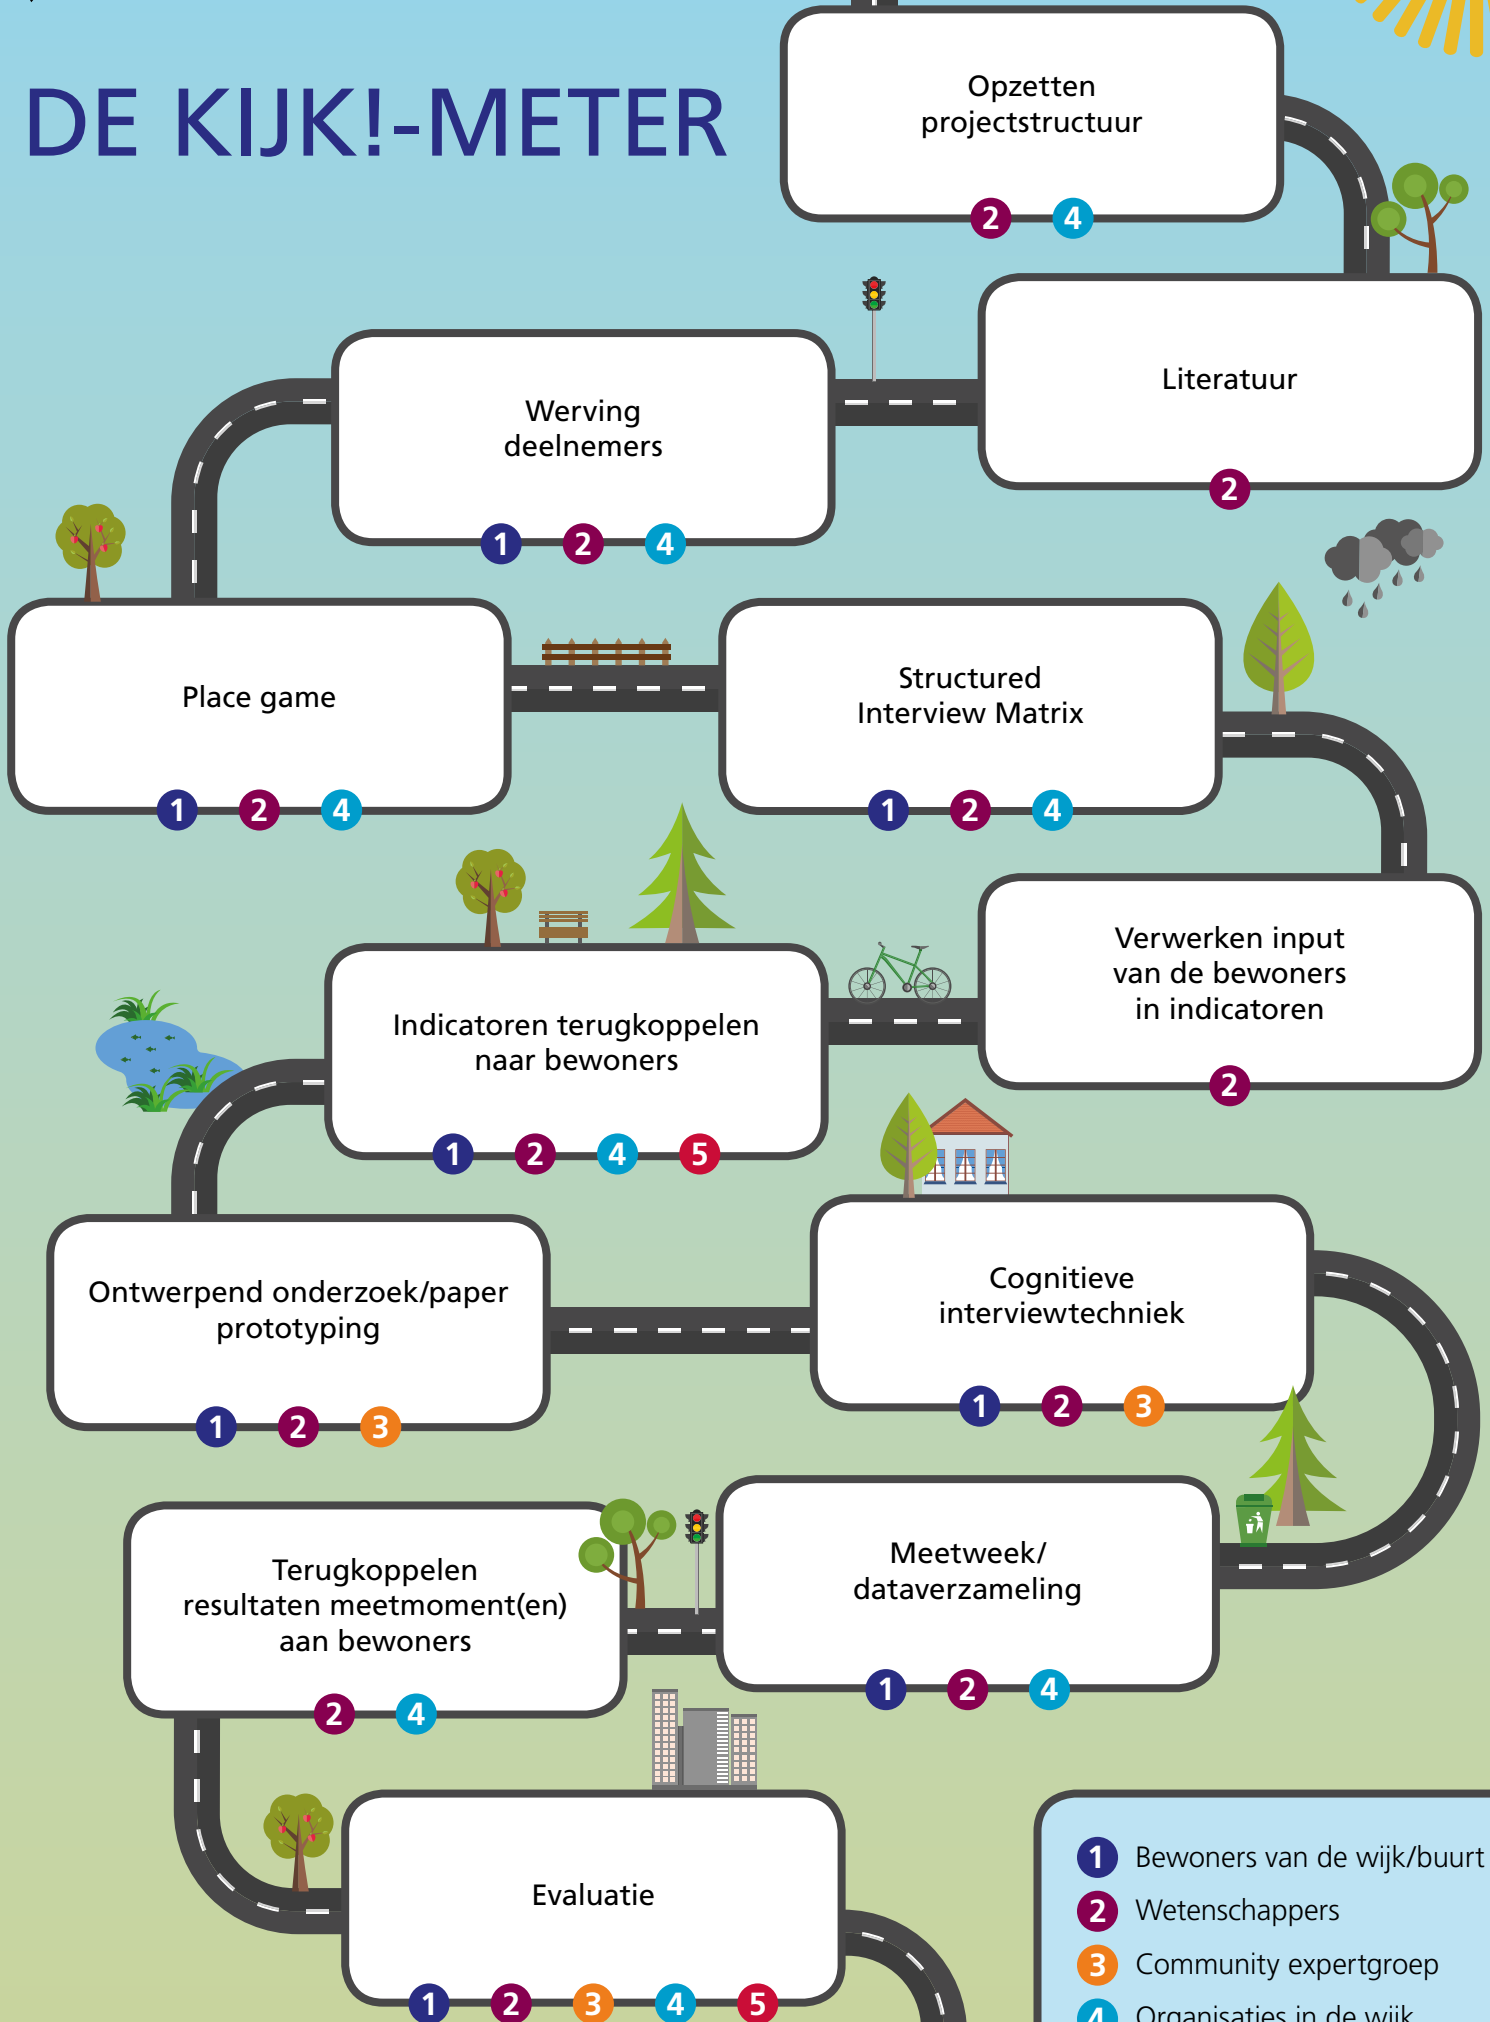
DE KIJK!-METER

Opzetten projectstructuur
2 4

Literatuur
2

Werving deelnemers
1 2 4

Place game
1 2 4

Structured Interview Matrix
1 2 4

Verwerken input van de bewoners in indicatoren
2

Indicatoren terugkoppelen naar bewoners
1 2 4 5

Cognitieve interviewtechniek
1 2 3

Ontwerpend onderzoek/paper prototyping
1 2 3

Meetweek/ dataverzameling
1 2 4

Terugkoppelen resultaten meetmoment(en) aan bewoners
2 4

Evaluatie
1 2 3 4 5

1 Bewoners van de wijk/buurt
2 Wetenschappers
3 Community expertgroep
4 Organisaties in de wijk